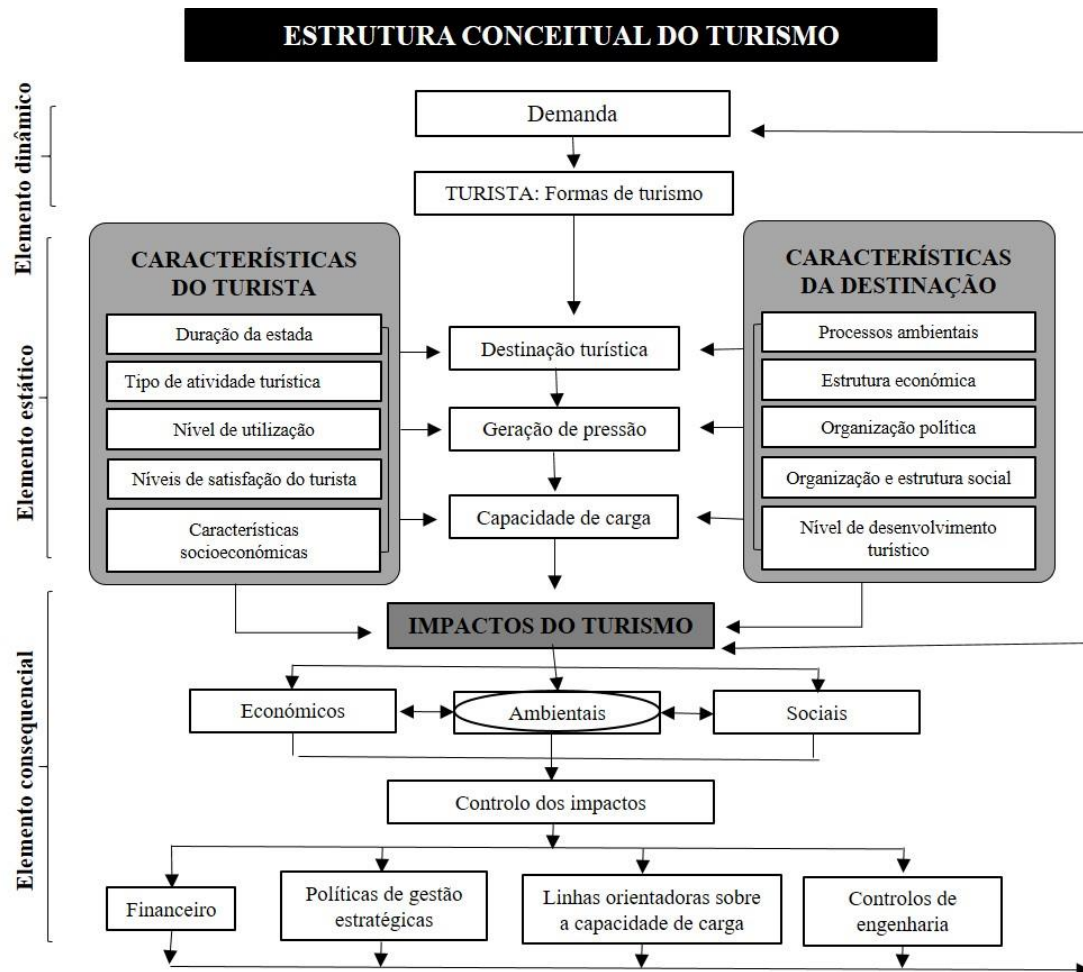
ESTRUTURA CONCEITUAL DO TURISMO

Elemento dinâmico

Demanda

TURISTA: Formas de turismo

Elemento estático

CARACTERÍSTICAS DO TURISTA

Duração da estada

Tipo de atividade turística

Nível de utilização

Níveis de satisfação do turista

Características socioeconómicas

Destinação turística

Geração de pressão

Capacidade de carga

CARACTERÍSTICAS DA DESTINAÇÃO

Processos ambientais

Estrutura económica

Organização política

Organização e estrutura social

Nível de desenvolvimento turístico

Elemento consequencial

IMPACTOS DO TURISMO

Económicos

Ambientais

Sociais

Controlo dos impactos

Financeiro

Políticas de gestão estratégicas

Linhas orientadoras sobre a capacidade de carga

Controlos de engenharia